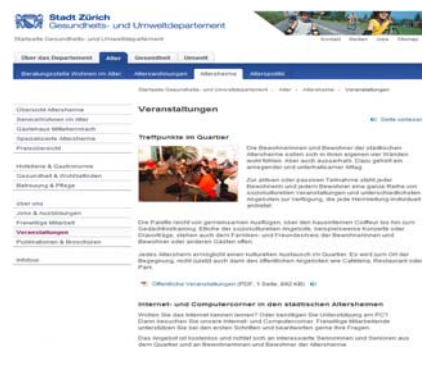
Stadt Zürich
Gesundheits- und Umweltdepartement

Startseite Gesundheits- und Umweltdepartement

Kontakt Medien Jobs Sitemap

Über das Departement | Alter | Gesundheit | Umwelt

Beratungsstelle Wohnen im Alter | Alterswohnungen | Altersheime | Alterspolitik

Startseite Gesundheits- und Umweltdepartement > Alter > Altersheime > Veranstaltungen

Übersicht Altersheime
Seniorinnen im Alter
Gästehaus Mittelbernach
Spezialisierte Altersheime
Preisübersicht

Hotellerie & Gastronomie
Gesundheit & Wohlbefinden
Betreuung & Pflege

über uns
Jobs & Ausbildungen
Freiwillige Mitarbeit
Veranstaltungen
Publikationen & Broschüren

Infobox

Veranstaltungen

Seite vorlesen

Treffpunkte im Quartier

Die Bewohnerinnen und Bewohner der städtischen Altersheime sollen sich in ihren eigenen vier Wänden wohl fühlen. Aber auch ausserhalb. Dazu gehört ein anregender und unterhaltsamer Alltag.

Zur aktiven oder passiven Teilnahme steht jeder Bewohnerin und jedem Bewohner eine ganze Reihe von soziokulturellen Veranstaltungen und unterschiedlichsten Angeboten zur Verfügung, die jede Heimleitung individuell anbietet.

Die Palette reicht von gemeinsamen Ausflügen, über den hauseigenen Coiffeur bis hin zum Gedächtnistraining. Etliche der soziokulturellen Angebote, beispielsweise Konzerte oder Diavorträge, stehen auch den Freundinnen und Freundeskreis der Bewohnerinnen und Bewohner oder anderen Gästen offen.

Jedes Altersheim ermöglicht einen kulturellen Austausch im Quartier. Es wird zum Ort der Begegnung, nicht zuletzt auch dank den öffentlichen Angeboten wie Cafeteria, Restaurant oder Park.

Öffentliche Veranstaltungen (PDF, 1 Seite, 492 KB)

Internet- und Computercorner in den städtischen Altersheimen

Wollten Sie das Internet kennen lernen? Oder benötigen Sie Unterstützung am PC? Dann besuchen Sie unsere Internet- und Computercorner. Freiwillige Mitarbeitende unterstützen Sie bei den ersten Schritten und beantworten gerne Ihre Fragen.

Das Angebot ist kostenlos und richtet sich an interessierte Seniorinnen und Senioren aus dem Quartier und an Bewohnerinnen und Bewohner der Altersheime.